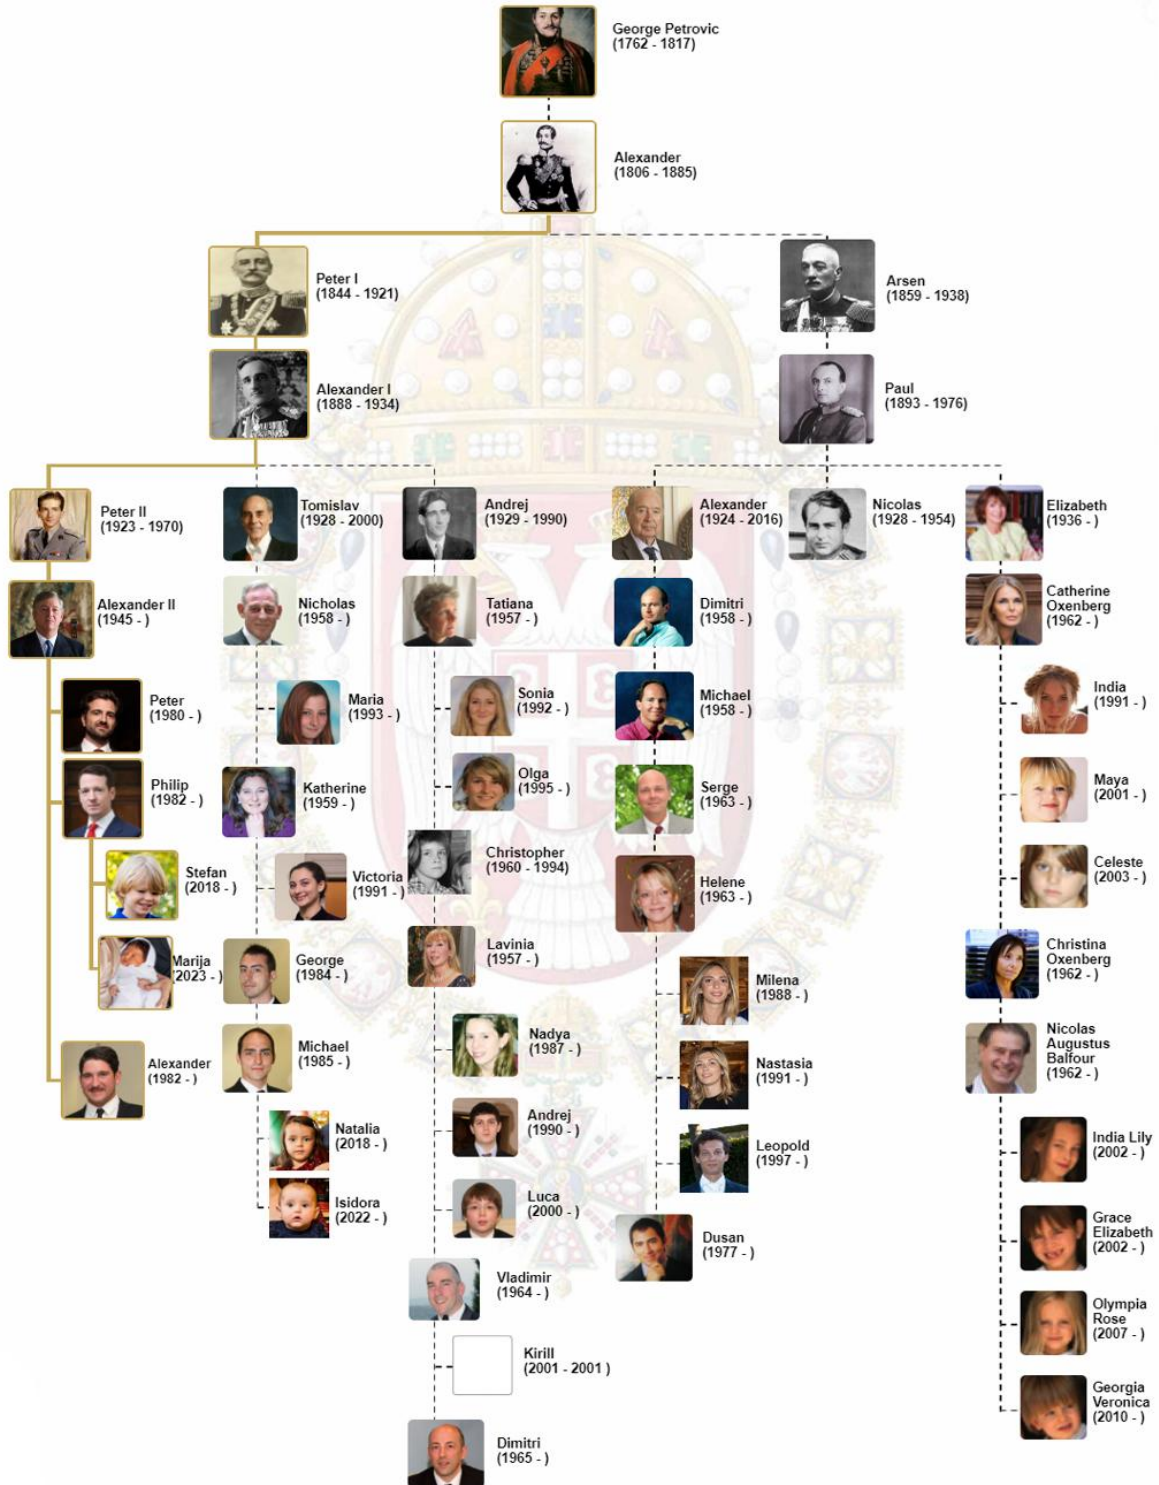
George Petrovic
(1762 - 1817)

Alexander
(1806 - 1885)

Peter I
(1844 - 1921)

Arsen
(1859 - 1938)

Alexander I
(1888 - 1934)

Paul
(1893 - 1976)

Peter II
(1923 - 1970)

Tomislav
(1928 - 2000)

Andrej
(1929 - 1990)

Alexander
(1924 - 2016)

Nicolas
(1928 - 1954)

Elizabeth
(1936 - )

Alexander II
(1945 - )

Nicholas
(1958 - )

Tatiana
(1957 - )

Dimitri
(1958 - )

Catherine Oxenberg
(1962 - )

Peter
(1980 - )

Maria
(1993 - )

Sonia
(1992 - )

Michael
(1958 - )

India
(1991 - )

Philip
(1982 - )

Katherine
(1959 - )

Olga
(1995 - )

Serge
(1963 - )

Maya
(2001 - )

Stefan
(2018 - )

Victoria
(1991 - )

Christopher
(1960 - 1994)

Helene
(1963 - )

Celeste
(2003 - )

Marija
(2023 - )

George
(1984 - )

Lavinia
(1957 - )

Milena
(1988 - )

Christina Oxenberg
(1962 - )

Alexander
(1982 - )

Michael
(1985 - )

Nadya
(1987 - )

Nastasia
(1991 - )

Nicolas Augustus Balfour
(1962 - )

Natalia
(2018 - )

Andrej
(1990 - )

Leopold
(1997 - )

India Lily
(2002 - )

Isidora
(2022 - )

Luca
(2000 - )

Dusan
(1977 - )

Grace Elizabeth
(2002 - )

Vladimir
(1964 - )

Olympia Rose
(2007 - )

Kirill
(2001 - 2001 )

Georgia Veronica
(2010 - )

Dimitri
(1965 - )